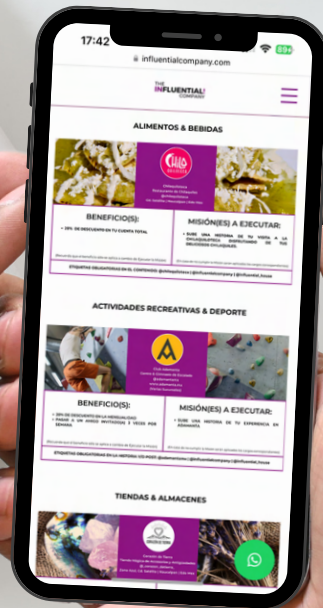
17:42

influentialcompany.com

THE INFLUENTIAL COMPANY

ALIMENTOS & BEBIDAS

Chilaquileria
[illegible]

BENEFICIO(S):

• 15% DE DESCUENTO EN TU CUENTA TOTAL

MISIÓN(ES) A EJECUTAR:

• SUBE UNA HISTORIA DE TU VISITA A LA CHILAQUILERÍA DISFRUTANDO DE SUS DELICIOSOS CHILAQUILES.

ETIQUETAS OBLIGATORIAS EN EL CONTENIDO: @chilaquileria | @influentialcompany | @influential_house

ACTIVIDADES RECREATIVAS & DEPORTE

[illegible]

BENEFICIO(S):

• 20% DE DESCUENTO EN LA MENSUALIDAD
• PASAR 3 AMIGOS INVITADOS 3 VECES POR SEMANA

MISIÓN(ES) A EJECUTAR:

• SUBE UNA HISTORIA DE TU EXPERIENCIA EN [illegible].

ETIQUETAS OBLIGATORIAS EN LA HISTORIA: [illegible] | @influentialcompany | @influential_house

TIENDAS & ALMACENES

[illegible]